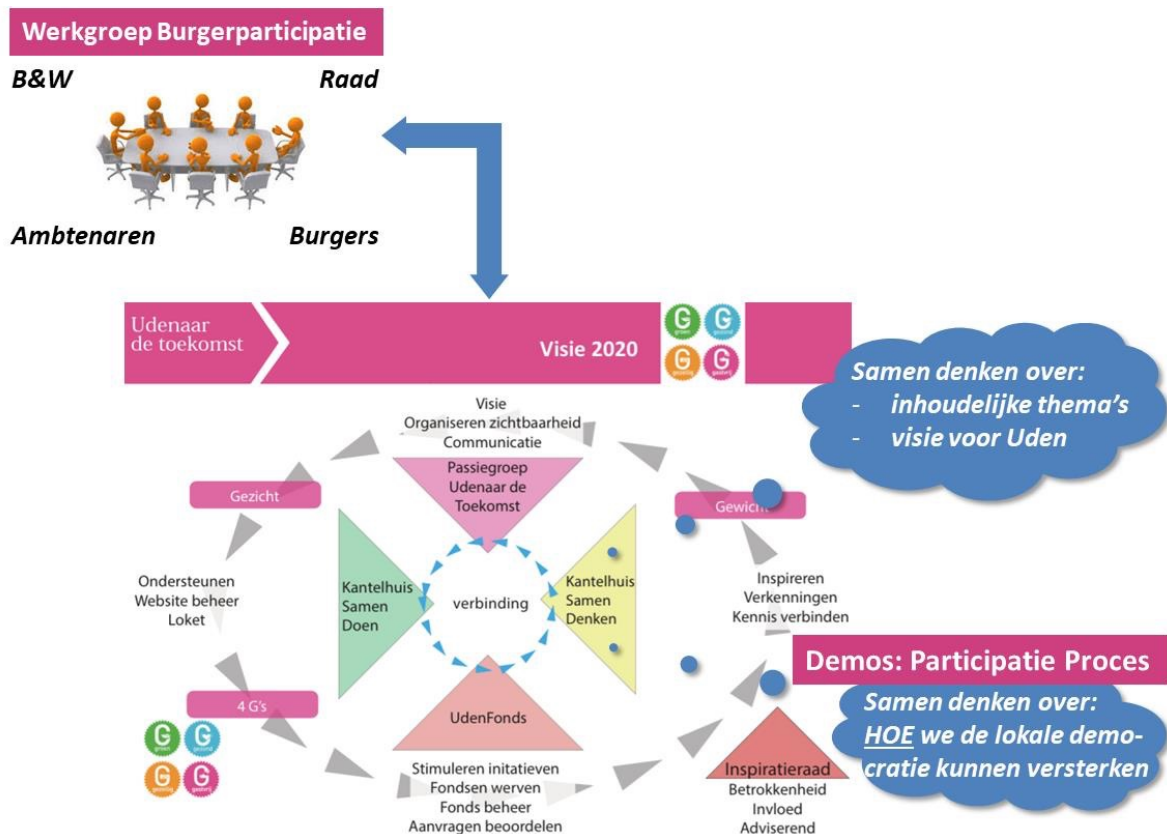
Werkgroep Burgerparticipatie

B&W

Raad

Ambtenaren

Burgers

Udenaar de toekomst

Visie 2020

Samen denken over:
- inhoudelijke thema's
- visie voor Uden

Visie
Organiseren zichtbaarheid
Communicatie

Passiegroep Udenaar de Toekomst

Gezicht

Gewicht

Kantelhuis Samen Doen

verbinding

Kantelhuis Samen Denken

Ondersteunen
Website beheer
Loket

Inspireren
Verkenningen
Kennis verbinden

Demos: Participatie Proces

Samen denken over:
HOE we de lokale democratie kunnen versterken

4 G's

UdenFonds

Stimuleren initiatieven
Fondsen werven
Fonds beheer
Aanvragen beoordelen

Inspiratieraad
Betrokkenheid
Invloed
Adviserend